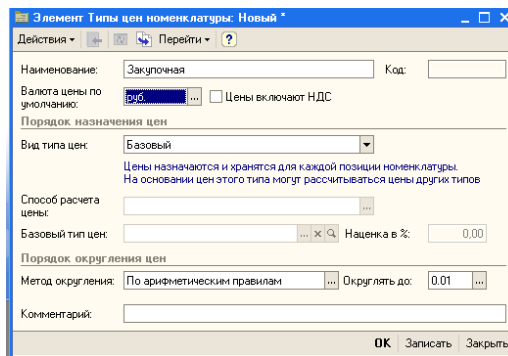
Элемент Типы цен номенклатуры: Новый *

Действия ▾ Перейти ▾ ?

Наименование: Закупочная Код:

Валюта цены по умолчанию: руб. ... Цены включают НДС

Порядок назначения цен

Вид типа цен: Базовый

Цены назначаются и хранятся для каждой позиции номенклатуры. На основании цен этого типа могут рассчитываться цены других типов

Способ расчета цены: ...

Базовый тип цен: ... Наценка в %: 0,00

Порядок округления цен

Метод округления: По арифметическим правилам ... Округлять до: 0.01 ...

Комментарий:

OK Записать Закрыть